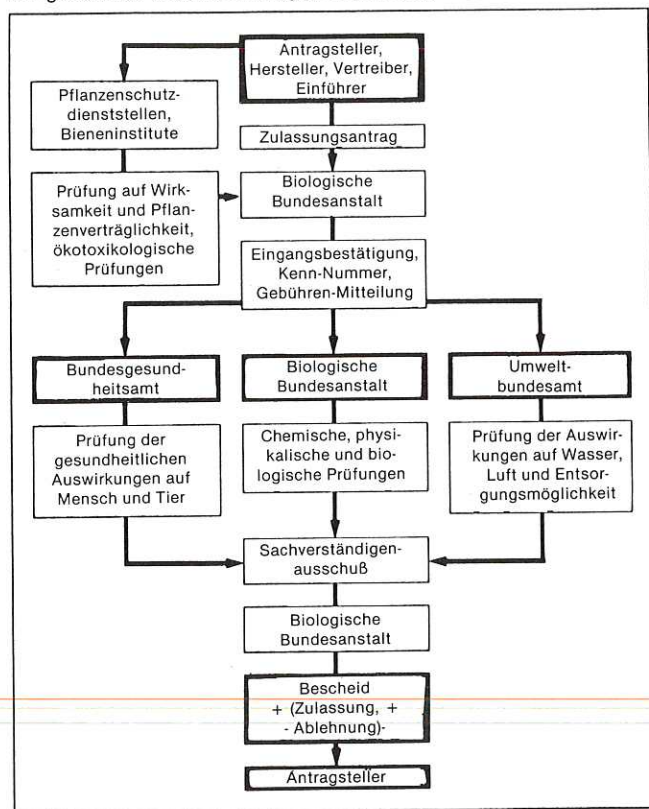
Antragsteller, Hersteller, Vertreiber, Einführer

Pflanzenschutzdienststellen, Bieneninstitute

Zulassungsantrag

Prüfung auf Wirksamkeit und Pflanzenverträglichkeit, ökotoxikologische Prüfungen

Biologische Bundesanstalt

Eingangsbestätigung, Kenn-Nummer, Gebühren-Mitteilung

Bundesgesundheitsamt

Biologische Bundesanstalt

Umweltbundesamt

Prüfung der gesundheitlichen Auswirkungen auf Mensch und Tier

Chemische, physikalische und biologische Prüfungen

Prüfung der Auswirkungen auf Wasser, Luft und Entsorgungsmöglichkeit

Sachverständigenausschuß

Biologische Bundesanstalt

Bescheid + (Zulassung, + - Ablehnung)-

Antragsteller